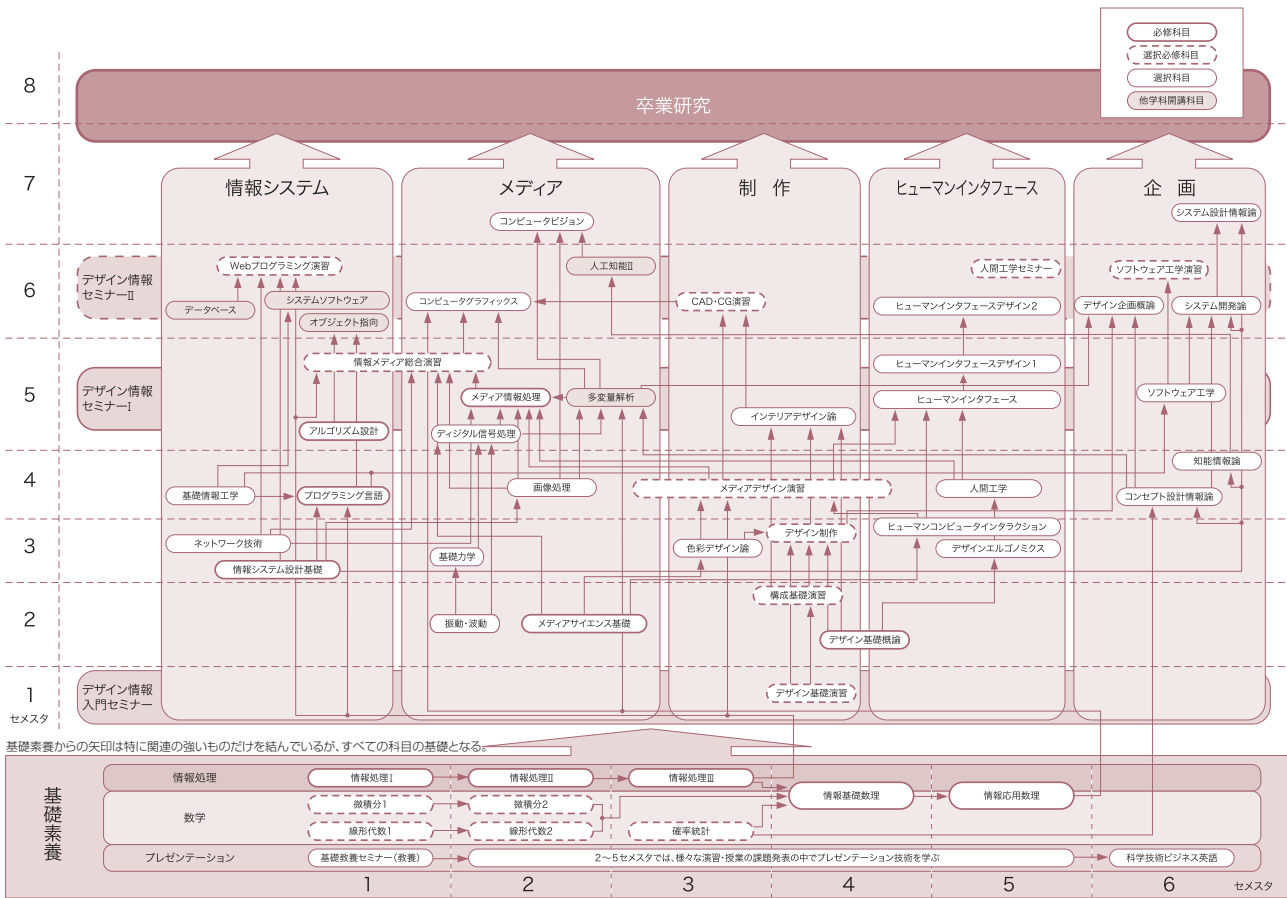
必修科目
選択必修科目
選択科目
他学科開講科目

8
卒業研究

7
情報システム
メディア
制　作
ヒューマンインタフェース
企　画

コンピュータビジョン
システム設計情報論

6
デザイン情報セミナーⅡ
Webプログラミング演習
人工知能Ⅱ
人間工学セミナー
ソフトウェア工学演習
データベース
システムソフトウェア
コンピュータグラフィックス
CAD・CG演習
ヒューマンインタフェースデザイン2
デザイン企画概論
システム開発論
オブジェクト指向

5
情報メディア総合演習
ヒューマンインタフェースデザイン1
デザイン情報セミナーⅠ
メディア情報処理
多変量解析
ソフトウェア工学
インテリアデザイン論
ヒューマンインタフェース
アルゴリズム設計
ディジタル信号処理

4
知能情報論
基礎情報工学
プログラミング言語
画像処理
メディアデザイン演習
人間工学
コンセプト設計情報論

3
ヒューマンコンピュータインタラクション
ネットワーク技術
デザイン制作
色彩デザイン論
デザインエルゴノミクス
基礎力学
情報システム設計基礎

2
構成基礎演習
振動・波動
メディアサイエンス基礎
デザイン基礎概論

1
セメスタ
デザイン情報入門セミナー
デザイン基礎演習

基礎素養からの矢印は特に関連の強いものだけを結んでいるが、すべての科目の基礎となる。

基礎素養
情報処理
情報処理Ⅰ
情報処理Ⅱ
情報処理Ⅲ
情報基礎数理
情報応用数理
数学
微積分1
微積分2
線形代数1
線形代数2
確率統計
プレゼンテーション
基礎教養セミナー（教養）
2～5セメスタでは、様々な演習・授業の課題発表の中でプレゼンテーション技術を学ぶ
科学技術ビジネス英語
1　2　3　4　5　6　セメスタ